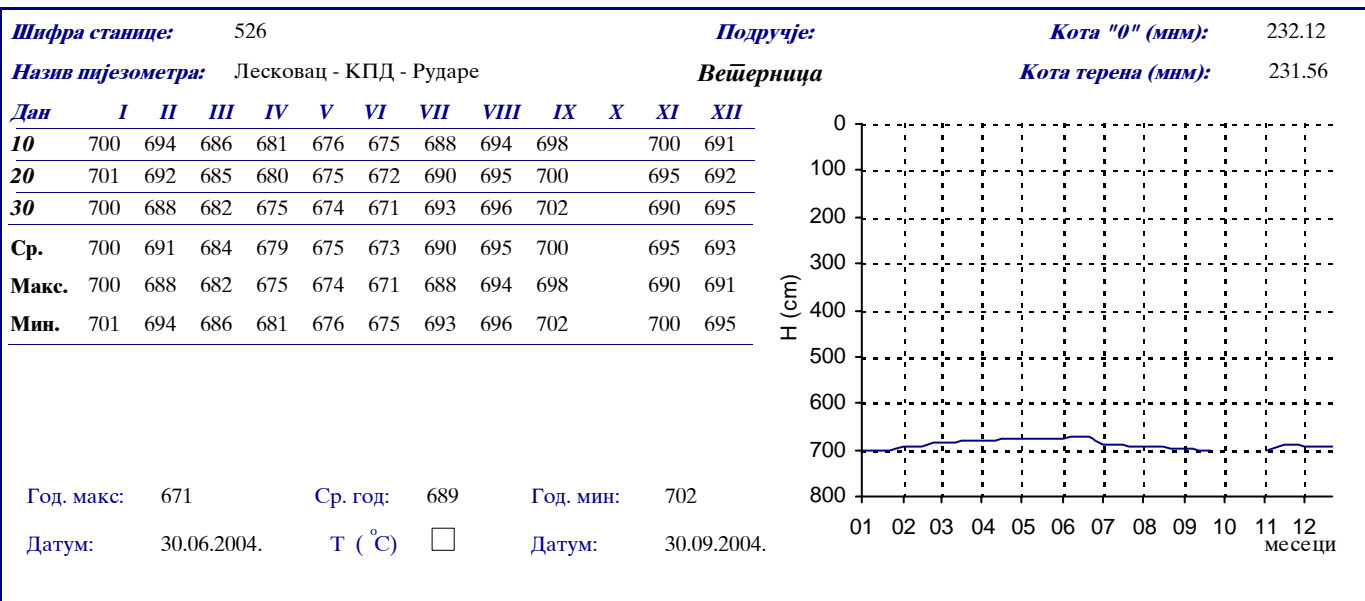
**Шифра станице:** 526

**Подручје:**

**Кота "0" (мнм):** 232.12

**Назив пијезометра:** Лесковац - КПД - Рударе

**Ветерница**

**Кота терена (мнм):** 231.56

| Дан | I | II | III | IV | V | VI | VII | VIII | IX | X | XI | XII |
|---|---|---|---|---|---|---|---|---|---|---|---|---|
| 10 | 700 | 694 | 686 | 681 | 676 | 675 | 688 | 694 | 698 | | 700 | 691 |
| 20 | 701 | 692 | 685 | 680 | 675 | 672 | 690 | 695 | 700 | | 695 | 692 |
| 30 | 700 | 688 | 682 | 675 | 674 | 671 | 693 | 696 | 702 | | 690 | 695 |
| Ср. | 700 | 691 | 684 | 679 | 675 | 673 | 690 | 695 | 700 | | 695 | 693 |
| Макс. | 700 | 688 | 682 | 675 | 674 | 671 | 688 | 694 | 698 | | 690 | 691 |
| Мин. | 701 | 694 | 686 | 681 | 676 | 675 | 693 | 696 | 702 | | 700 | 695 |

Год. макс: 671 Ср. год: 689 Год. мин: 702

Датум: 30.06.2004. T ( °C) ☐ Датум: 30.09.2004.

0
100
200
300
400
500
600
700
800
H (cm)
01 02 03 04 05 06 07 08 09 10 11 12
месеци